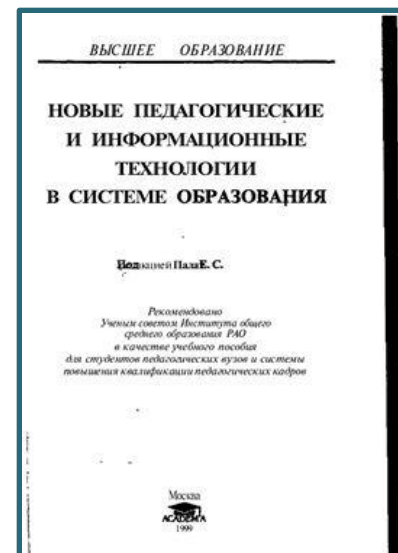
ВЫСШЕЕ ОБРАЗОВАНИЕ

НОВЫЕ ПЕДАГОГИЧЕСКИЕ И ИНФОРМАЦИОННЫЕ ТЕХНОЛОГИИ В СИСТЕМЕ ОБРАЗОВАНИЯ

Под редакцией Полат Е. С.

Рекомендовано
Ученым советом Института общего среднего образования РАО
в качестве учебного пособия
для студентов педагогических вузов и системы повышения квалификации педагогических кадров

Москва
ACADEMA
1999